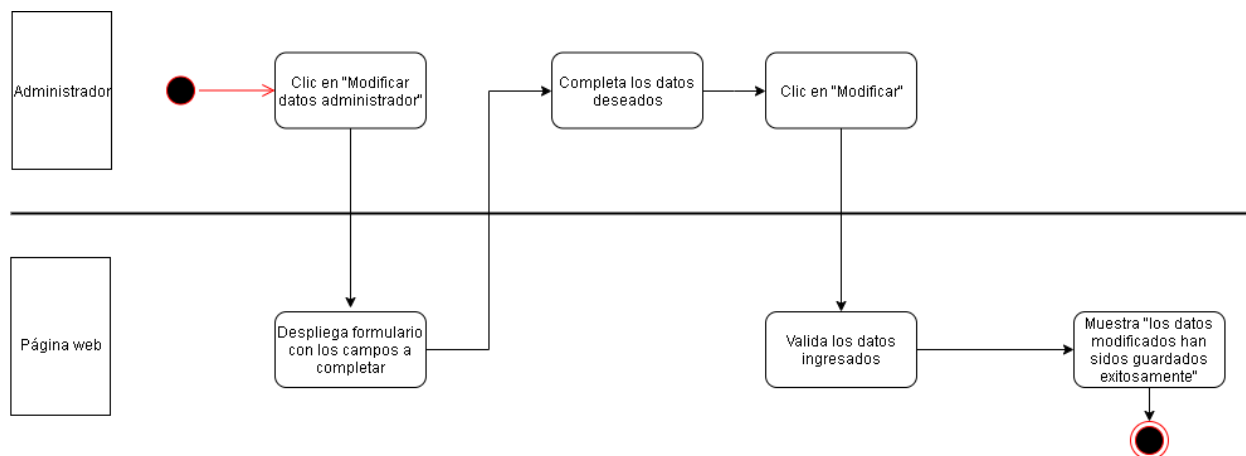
Administrador

Clic en "Modificar datos administrador"

Completa los datos deseados

Clic en "Modificar"

Página web

Despliega formulario con los campos a completar

Valida los datos ingresados

Muestra "los datos modificados han sidos guardados exitosamente"